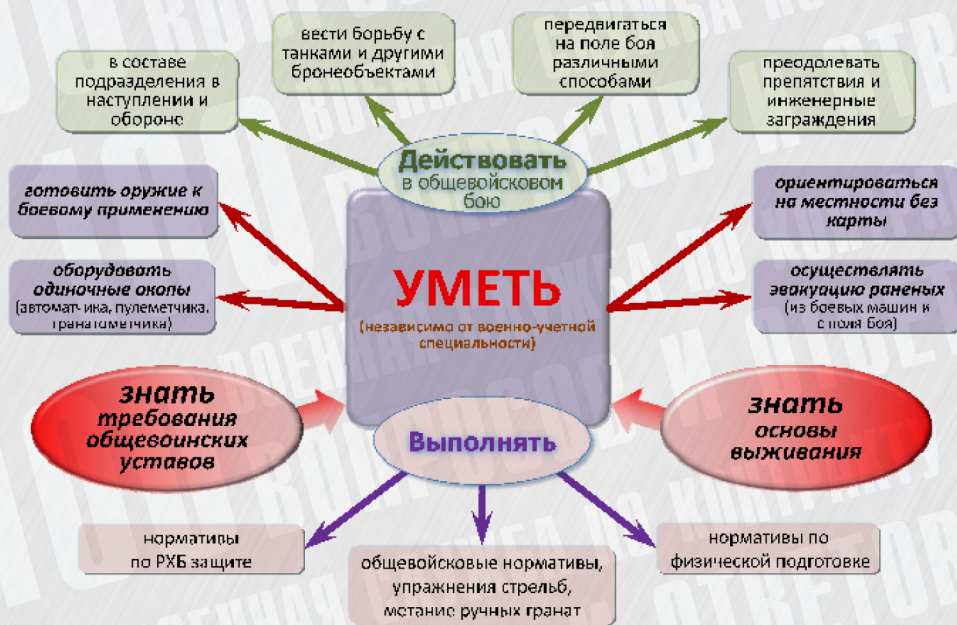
в составе подразделения в наступлении и обороне

вести борьбу с танками и другими бронеобъектами

передвигаться на поле боя различными способами

преодолевать препятствия и инженерные заграждения

Действовать в общевойсковом бою

готовить оружие к боевому применению

ориентироваться на местности без карты

оборудовать одиночные окопы (автоматчика, пулеметчика, гранатометчика)

УМЕТЬ (независимо от военно-учетной специальности)

осуществлять эвакуацию раненых (из боевых машин и с поля боя)

знать требования общевоинских уставов

Выполнять

знать основы выживания

нормативы по РХБ защите

общевойсковые нормативы, упражнения стрельб, метание ручных гранат

нормативы по физической подготовке